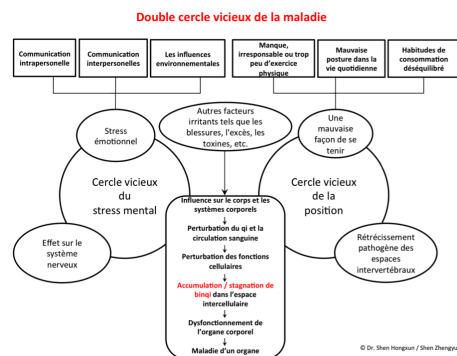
Double cercle vicieux de la maladie

Communication intrapersonelle

Communication interpersonelles

Les influences environnementales

Manque, irresponsable ou trop peu d'exercice physique

Mauvaise posture dans la vie quotidienne

Habitudes de consommation déséquilibré

Stress émotionnel

Autres facteurs irritants tels que les blessures, l'excès, les toxines, etc.

Une mauvaise façon de se tenir

Cercle vicieux du stress mental

Cercle vicieux de la position

Effet sur le système nerveux

Rétrécissement pathogène des espaces intervertébraux

Influence sur le corps et les systèmes corporels
↓
Perturbation du qi et la circulation sanguine
↓
Perturbation des fonctions cellulaires
↓
Accumulation / stagnation de binqi dans l'espace intercellulaire
↓
Dysfonctionnement de l'organe corporel
↓
Maladie d'un organe

© Dr. Shen Hongxun / Shen Zhengyu